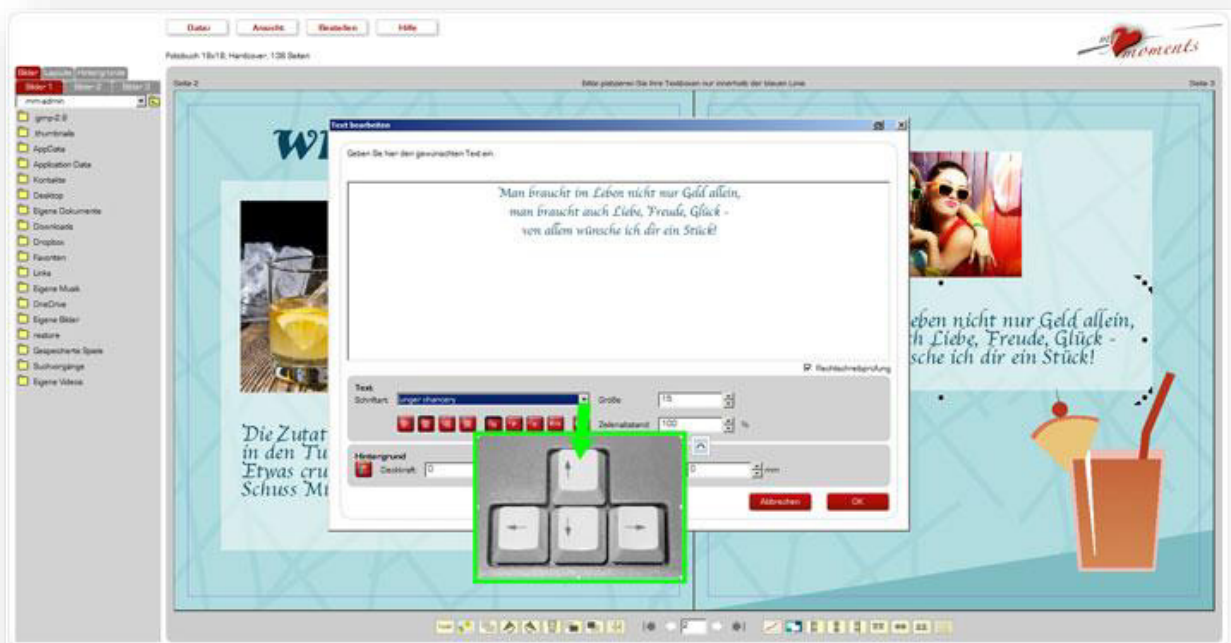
Datei Ansicht Bestellen Hilfe

Fotobuch 19x19, Hardcover, 136 Seiten

moments

Bilder Layouts Hintergründe

Bilder 1 Bilder 2 Bilder 3

mm-admin

gimp-2.8
thumbnails
AppData
Application Data
Kontakte
Desktop
Eigene Dokumente
Downloads
Dropbox
Favoriten
Links
Eigene Musik
OneDrive
Eigene Bilder
restore
Gespeicherte Spiele
Suchvorgänge
Eigene Videos

Seite 2

Bitte platzieren Sie Ihre Textboxen nur innerhalb der blauen Linie

Seite 3

Wi

Text bearbeiten

Geben Sie hier den gewünschten Text ein

Man braucht im Leben nicht nur Geld allein,
man braucht auch Liebe, Freude, Glück -
von allem wünsche ich dir ein Stück!

Rechtschreibprüfung

Text
Schriftart: ginger chancery
Größe 15
Zeilenabstand 100 %

Hintergrund
Deckkraft 0

0 mm

Abbrechen OK

Die Zutat
in den Tu
Etwas cru
Schuss Mi

eben nicht nur Geld allein,
h Liebe, Freude, Glück -
sche ich dir ein Stück!